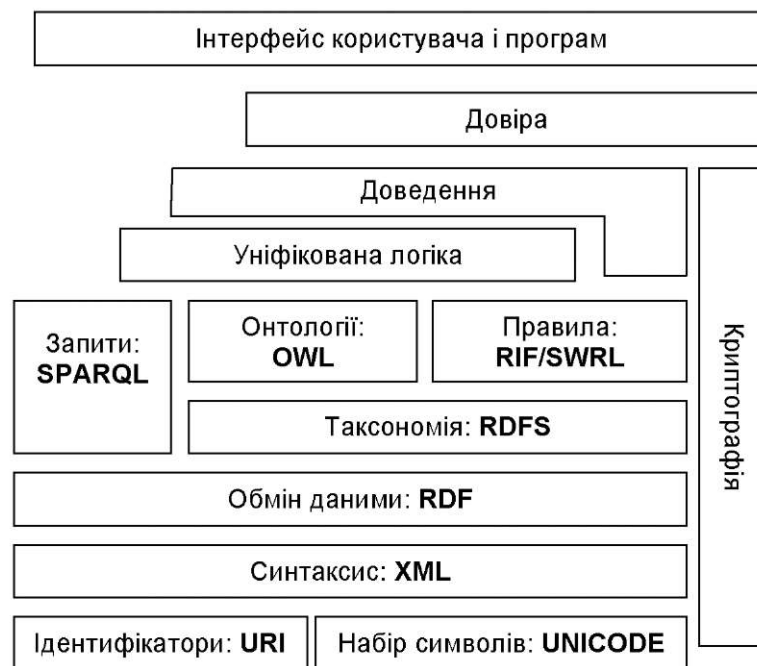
Інтерфейс користувача і програм

Довіра

Доведення

Уніфікована логіка

Запити: SPARQL

Онтології: OWL

Правила: RIF/SWRL

Таксономія: RDFS

Обмін даними: RDF

Синтаксис: XML

Ідентифікатори: URI

Набір символів: UNICODE

Криптографія